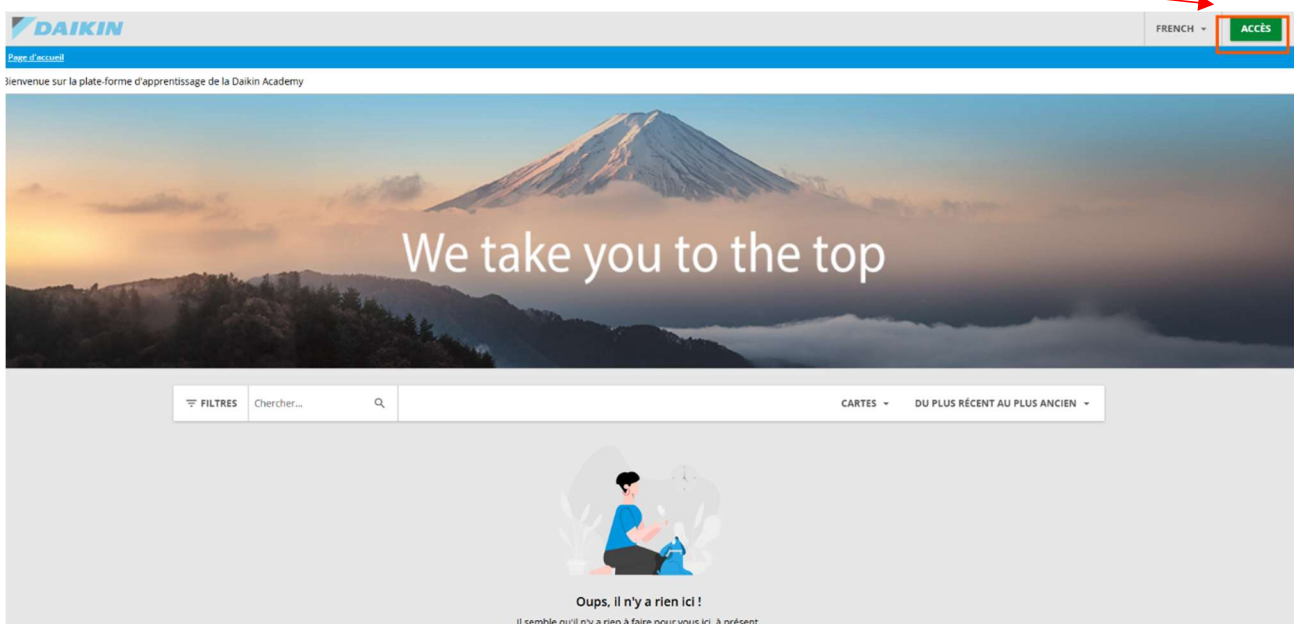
DAIKIN

FRENCH

ACCÈS

Page d'accueil

Bienvenue sur la plate-forme d'apprentissage de la Daikin Academy

We take you to the top

FILTRES

Chercher...

CARTES

DU PLUS RÉCENT AU PLUS ANCIEN

Oups, il n'y a rien ici !

Il semble qu'il n'y a rien à faire pour vous ici, à présent.